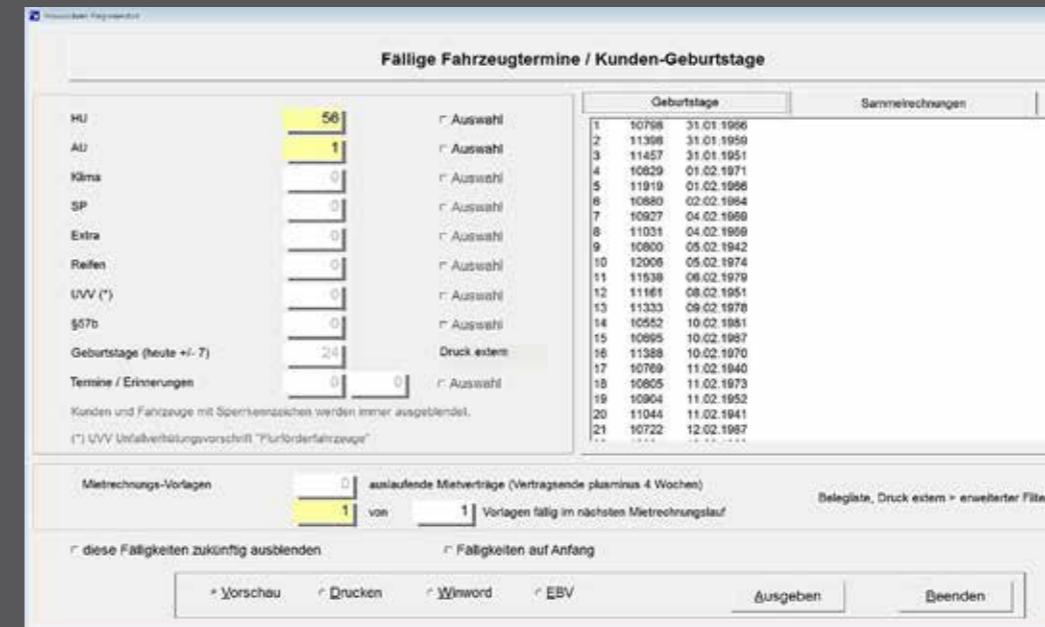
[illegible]

Fällige Fahrzeugtermine / Kunden-Geburtstage

HU 56 Auswahl
AU 1 Auswahl
Klima 0 Auswahl
SP 0 Auswahl
Extra 0 Auswahl
Reifen 0 Auswahl
UVV (*) 0 Auswahl
§57b 0 Auswahl
Geburtstage (heute +/- 7) 24 Druck extern
Termine / Erinnerungen 0 0 Auswahl

Kunden und Fahrzeuge mit Sperrkennzeichen werden immer ausgeblendet.

(*) UVV Unfallverhütungsvorschrift "Flurförderfahrzeuge"

Geburtstage | Sammelrechnungen

| | | |
|---|---|---|
| 1 | 10798 | 31.01.1966 |
| 2 | 11398 | 31.01.1959 |
| 3 | 11457 | 31.01.1951 |
| 4 | 10829 | 01.02.1971 |
| 5 | 11919 | 01.02.1966 |
| 6 | 10880 | 02.02.1964 |
| 7 | 10927 | 04.02.1969 |
| 8 | 11031 | 04.02.1969 |
| 9 | 10800 | 05.02.1942 |
| 10 | 12006 | 05.02.1974 |
| 11 | 11538 | 06.02.1979 |
| 12 | 11161 | 08.02.1951 |
| 13 | 11333 | 09.02.1978 |
| 14 | 10552 | 10.02.1981 |
| 15 | 10695 | 10.02.1987 |
| 16 | 11388 | 10.02.1970 |
| 17 | 10769 | 11.02.1940 |
| 18 | 10805 | 11.02.1973 |
| 19 | 10904 | 11.02.1952 |
| 20 | 11044 | 11.02.1941 |
| 21 | 10722 | 12.02.1987 |

Mietrechnungs-Vorlagen 0 auslaufende Mietverträge (Vertragsende plusminus 4 Wochen)
1 von 1 Vorlagen fällig im nächsten Mietrechnungslauf

Belegliste, Druck extern > erweiterter Filte

diese Fälligkeiten zukünftig ausblenden
Fälligkeiten auf Anfang

Vorschau Drucken Winword EBV Ausgeben Beenden